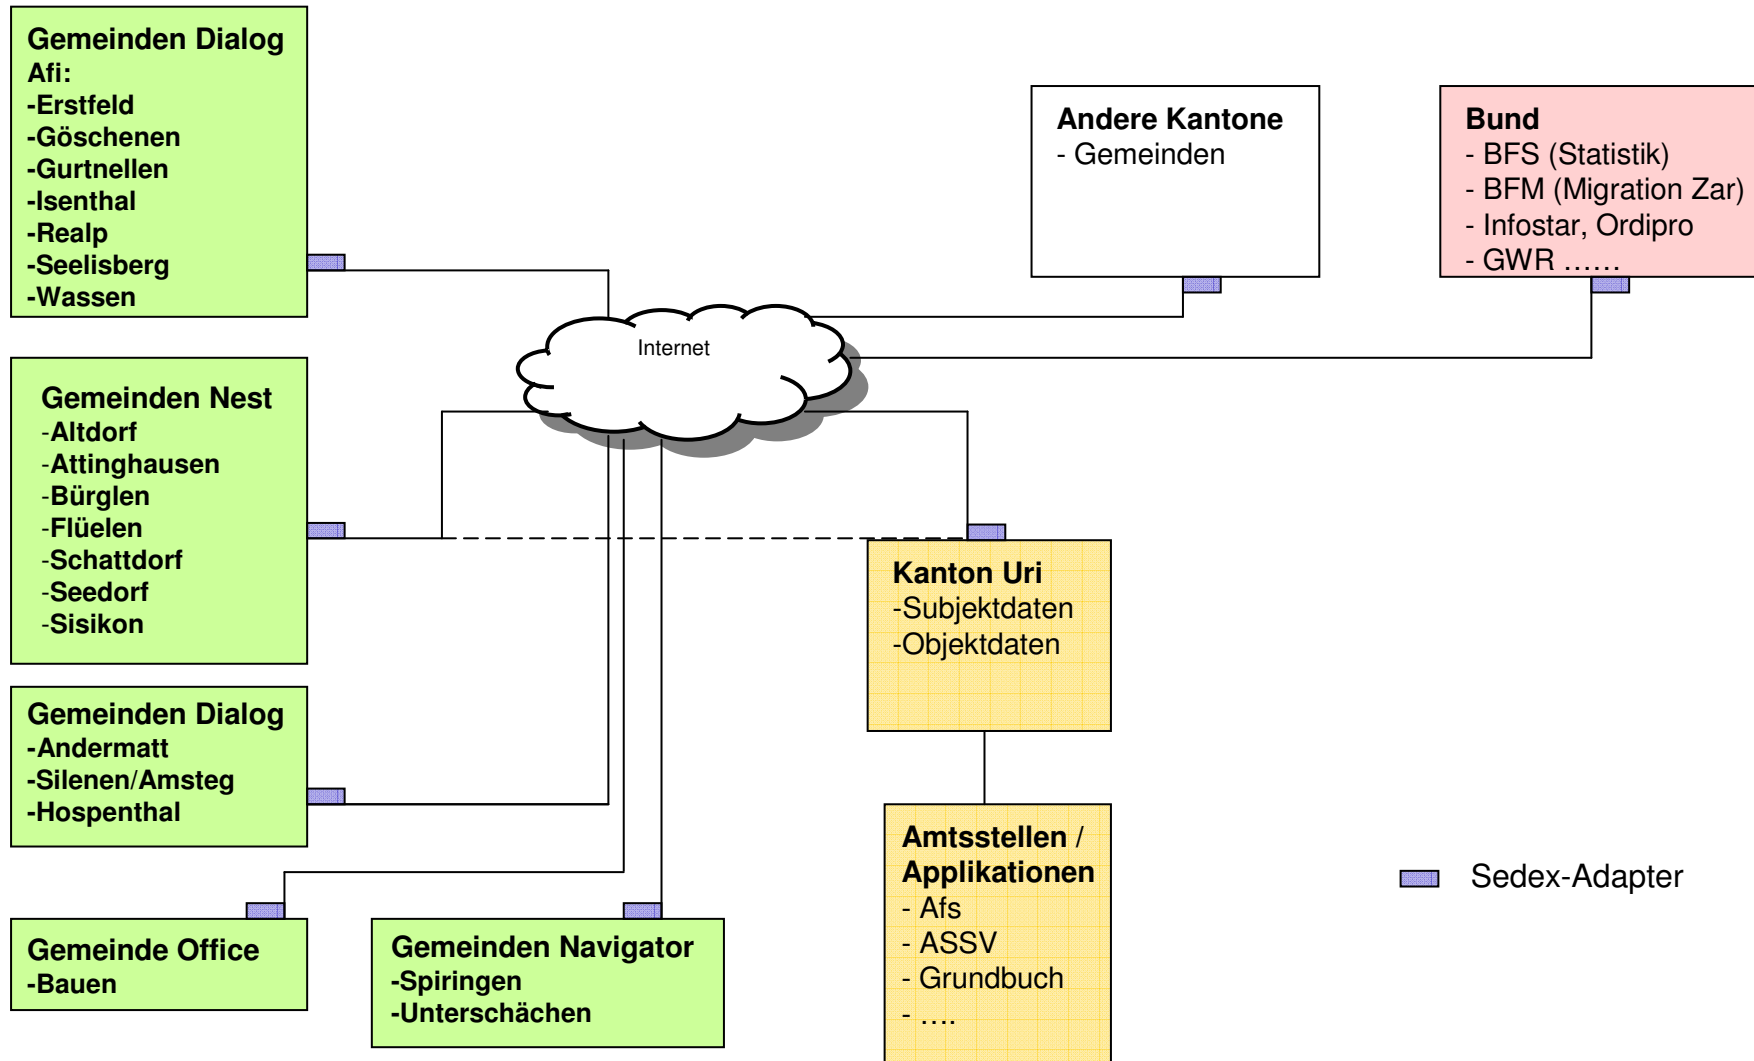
Gemeinden Dialog
Afi:
-Erstfeld
-Göschenen
-Gurtnellen
-Isenthal
-Realp
-Seelisberg
-Wassen

Andere Kantone
- Gemeinden

Bund
- BFS (Statistik)
- BFM (Migration Zar)
- Infostar, Ordipro
- GWR ……

Internet

Gemeinden Nest
-Altdorf
-Attinghausen
-Bürglen
-Flüelen
-Schattdorf
-Seedorf
-Sisikon

Kanton Uri
-Subjektdaten
-Objektdaten

Gemeinden Dialog
-Andermatt
-Silenen/Amsteg
-Hospenthal

Amtsstellen / Applikationen
- Afs
- ASSV
- Grundbuch
- ….

Sedex-Adapter

Gemeinde Office
-Bauen

Gemeinden Navigator
-Spiringen
-Unterschächen